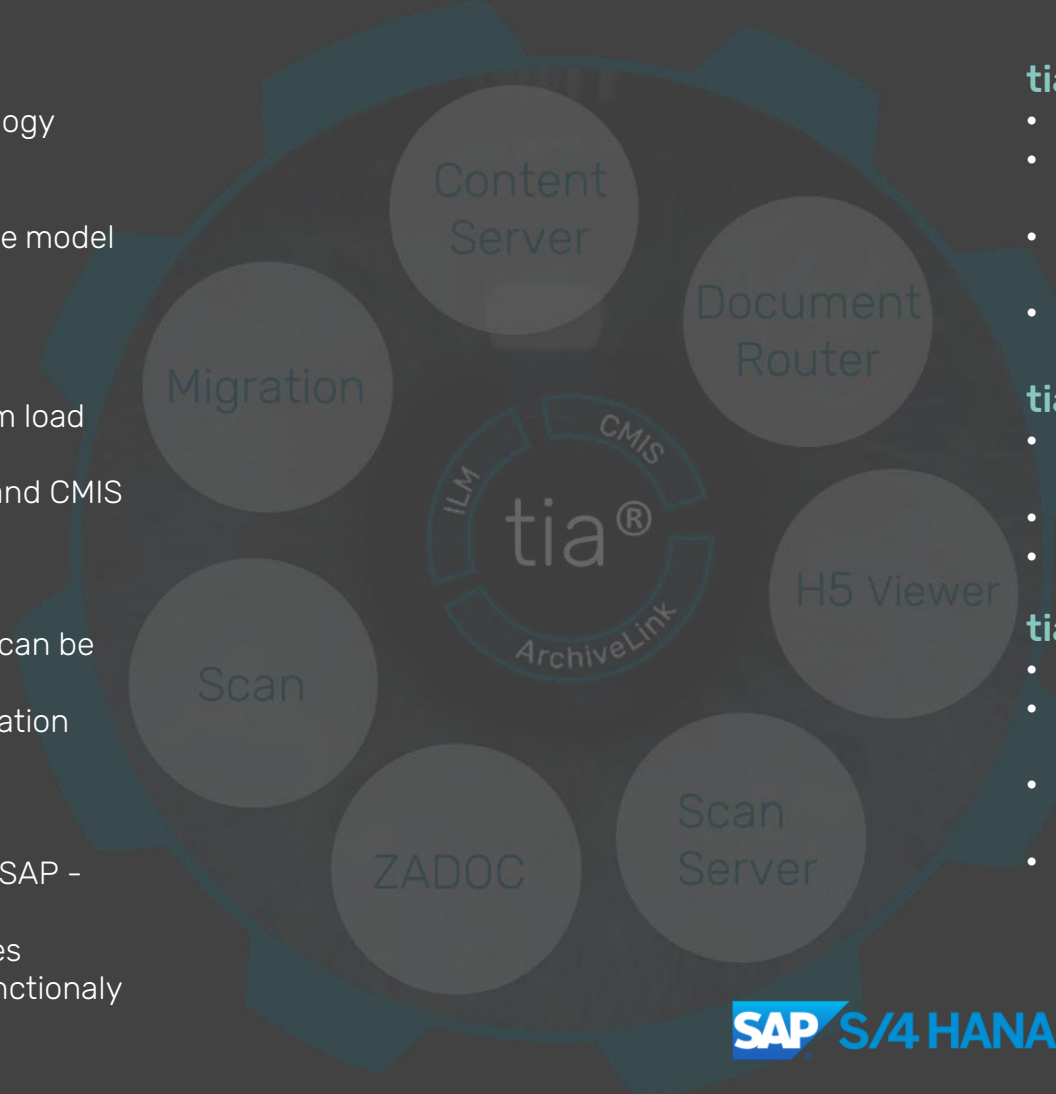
ogy

e model

m load

and CMIS

can be

ation

SAP -

es
nctionaly

Content Server

Document Router

Migration

CMIS

ILM

tia®

ArchiveLink

H5 Viewer

Scan

ZADOC

Scan Server

tia

tia

tia

SAP S/4 HANA